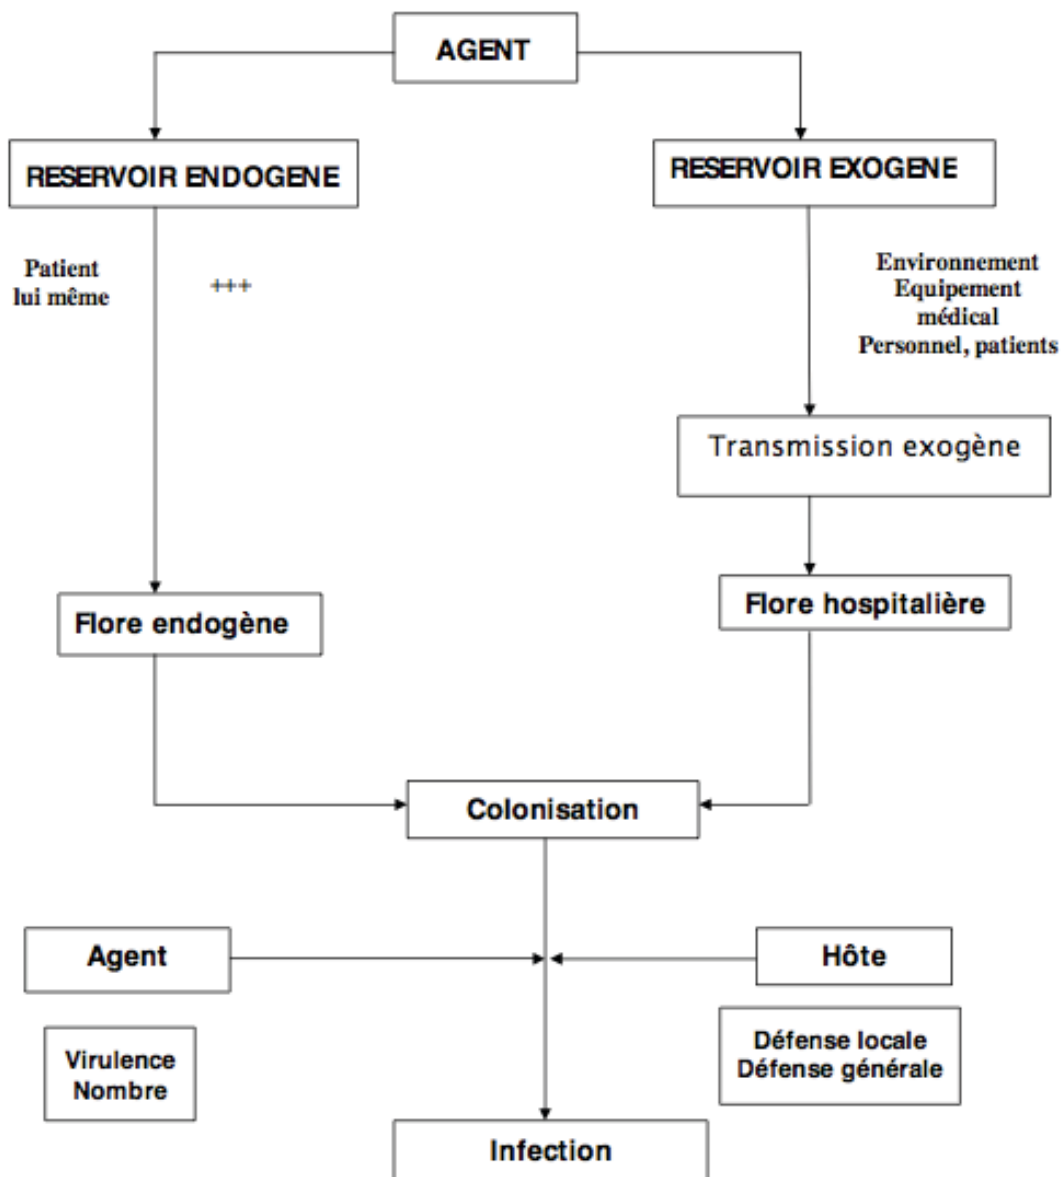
AGENT

RESERVOIR ENDOGENE

RESERVOIR EXOGENE

Patient
lui même

+++

Environnement
Equipement
médical
Personnel, patients

Transmission exogène

Flore endogène

Flore hospitalière

Colonisation

Agent

Hôte

Virulence
Nombre

Défense locale
Défense générale

Infection